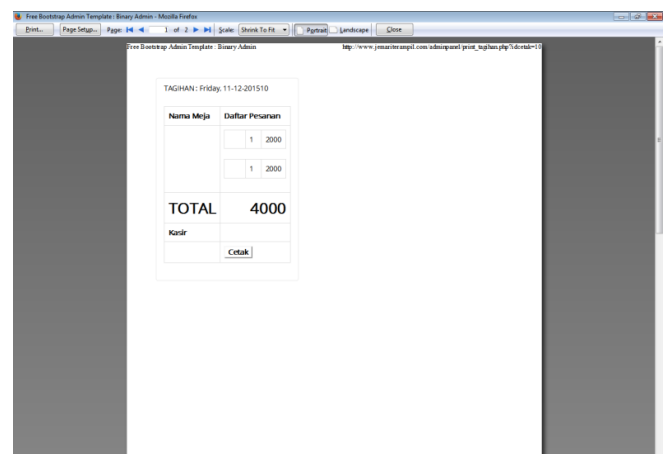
Free Bootstrap Admin Template : Binary Admin - Mozilla Firefox

Print... Page Setup... Page: 1 of 2 Scale: Shrink To Fit Portrait Landscape Close

Free Bootstrap Admin Template : Binary Admin

http://www.jemariterampil.com/adminpanel/print_tagihan.php?idcetak=10

TAGIHAN : Friday, 11-12-201510

| Nama Meja | Daftar Pesanan |
|---|---|
| | 1 2000 |
| | 1 2000 |
| TOTAL | 4000 |
| Kasir | |
| | Cetak |